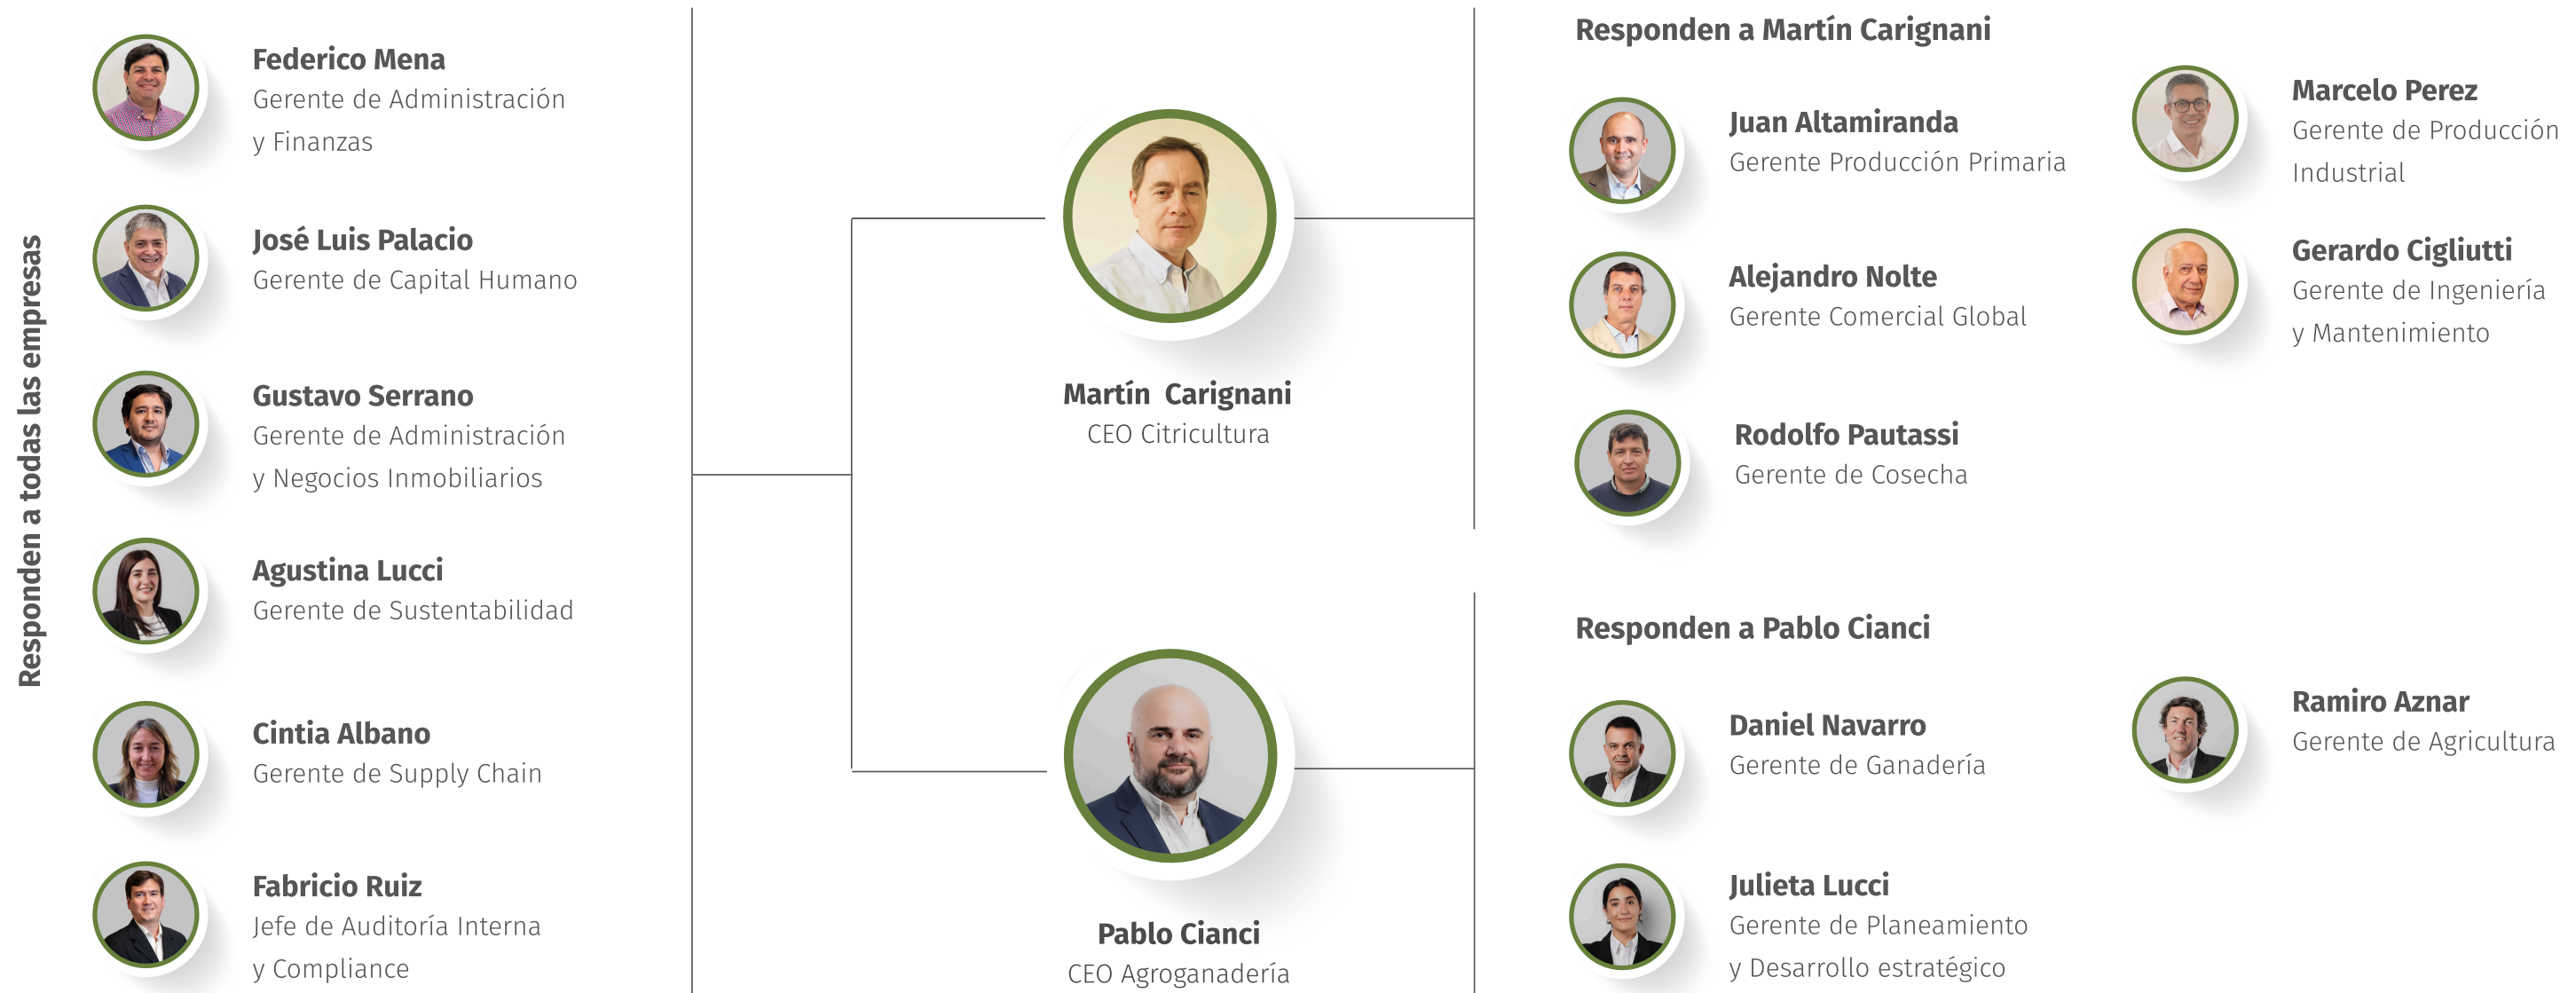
Responden a todas las empresas

Federico Mena
Gerente de Administración y Finanzas

José Luis Palacio
Gerente de Capital Humano

Gustavo Serrano
Gerente de Administración y Negocios Inmobiliarios

Agustina Lucci
Gerente de Sustentabilidad

Cintia Albano
Gerente de Supply Chain

Fabricio Ruiz
Jefe de Auditoría Interna y Compliance

Martín Carignani
CEO Citricultura

Pablo Cianci
CEO Agroganadería

Responden a Martín Carignani

Juan Altamiranda
Gerente Producción Primaria

Marcelo Perez
Gerente de Producción Industrial

Alejandro Nolte
Gerente Comercial Global

Gerardo Cigliutti
Gerente de Ingeniería y Mantenimiento

Rodolfo Pautassi
Gerente de Cosecha

Responden a Pablo Cianci

Daniel Navarro
Gerente de Ganadería

Ramiro Aznar
Gerente de Agricultura

Julieta Lucci
Gerente de Planeamiento y Desarrollo estratégico